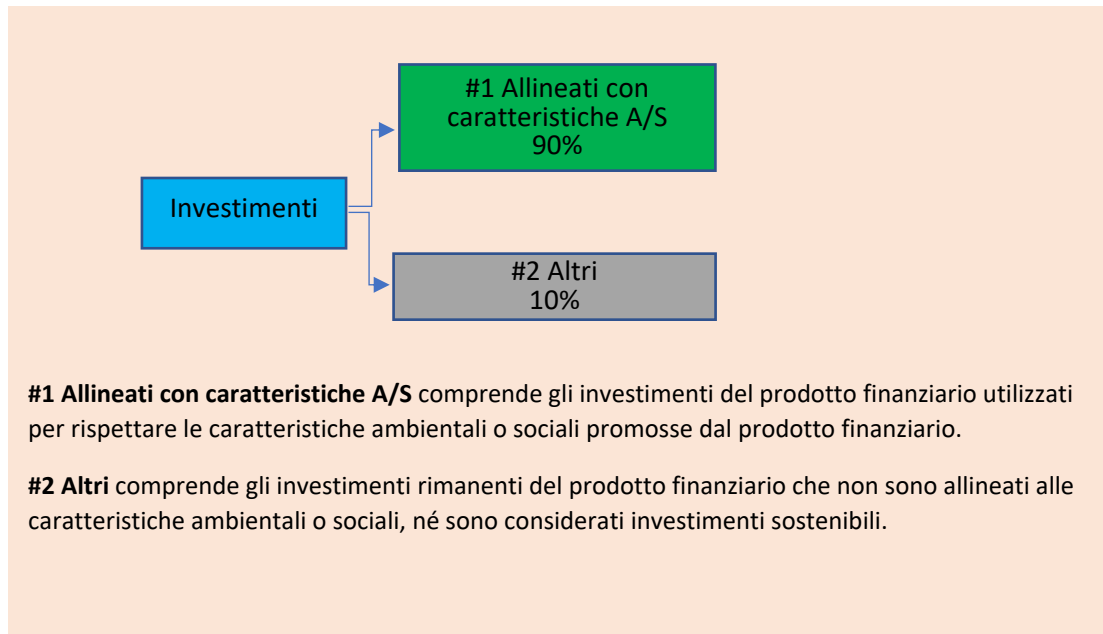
Investimenti

#1 Allineati con caratteristiche A/S
90%

#2 Altri
10%

**#1 Allineati con caratteristiche A/S** comprende gli investimenti del prodotto finanziario utilizzati per rispettare le caratteristiche ambientali o sociali promosse dal prodotto finanziario.

**#2 Altri** comprende gli investimenti rimanenti del prodotto finanziario che non sono allineati alle caratteristiche ambientali o sociali, né sono considerati investimenti sostenibili.